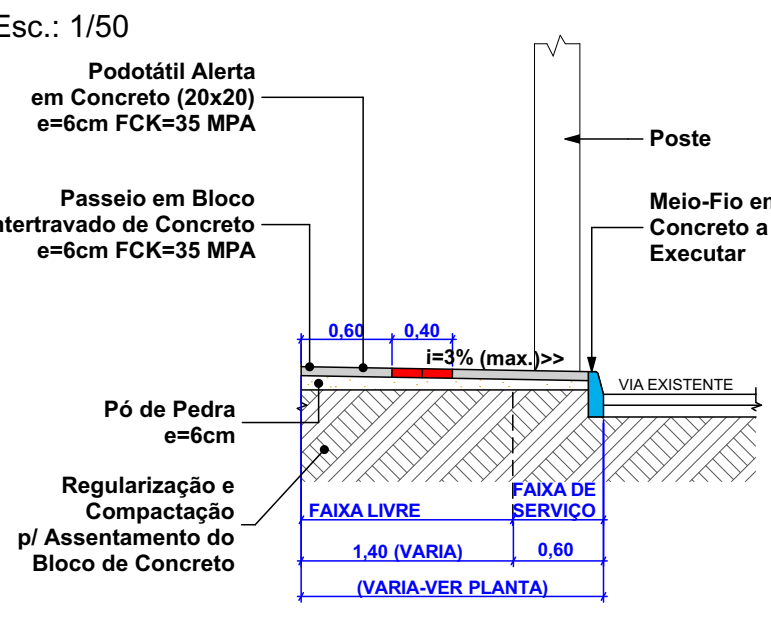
Esc.: 1/50

Podotátil Alerta em Concreto (20x20) e=6cm FCK=35 MPA

Passeio em Bloco ntertravado de Concreto e=6cm FCK=35 MPA

Poste

Meio-Fio em Concreto a Executar

0,60 0,40

i=3% (max.)>>

VIA EXISTENTE

Pó de Pedra e=6cm

Regularização e Compactação p/ Assentamento do Bloco de Concreto

FAIXA LIVRE

FAIXA DE SERVIÇO

1,40 (VARIA)

0,60

(VARIA-VER PLANTA)